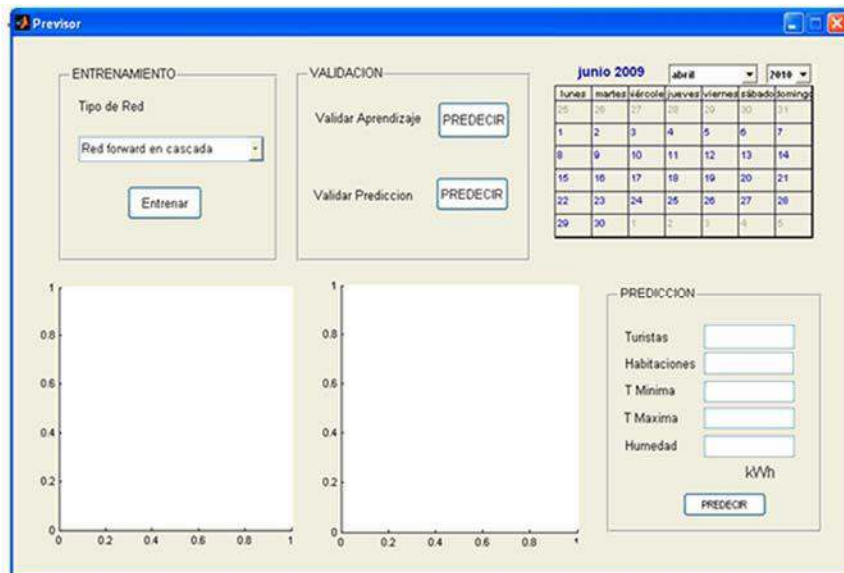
Previsor

ENTRENAMIENTO

Tipo de Red

Red forward en cascada

Entrenar

VALIDACION

Validar Aprendizaje PREDECIR

Validar Prediccion PREDECIR

junio 2009 abril 2010

| lunes | martes | miércole | jueves | viernes | sábado | domingo |
|---|---|---|---|---|---|---|
| 25 | 26 | 27 | 28 | 29 | 30 | 31 |
| 1 | 2 | 3 | 4 | 5 | 6 | 7 |
| 8 | 9 | 10 | 11 | 12 | 13 | 14 |
| 15 | 16 | 17 | 18 | 19 | 20 | 21 |
| 22 | 23 | 24 | 25 | 26 | 27 | 28 |
| 29 | 30 | 1 | 2 | 3 | 4 | 5 |

1
0.8
0.6
0.4
0.2
0
0 0.2 0.4 0.6 0.8 1

1
0.8
0.6
0.4
0.2
0
0 0.2 0.4 0.6 0.8 1

PREDICCION

Turistas
Habitaciones
T Minima
T Maxima
Humedad
kWh

PREDECIR